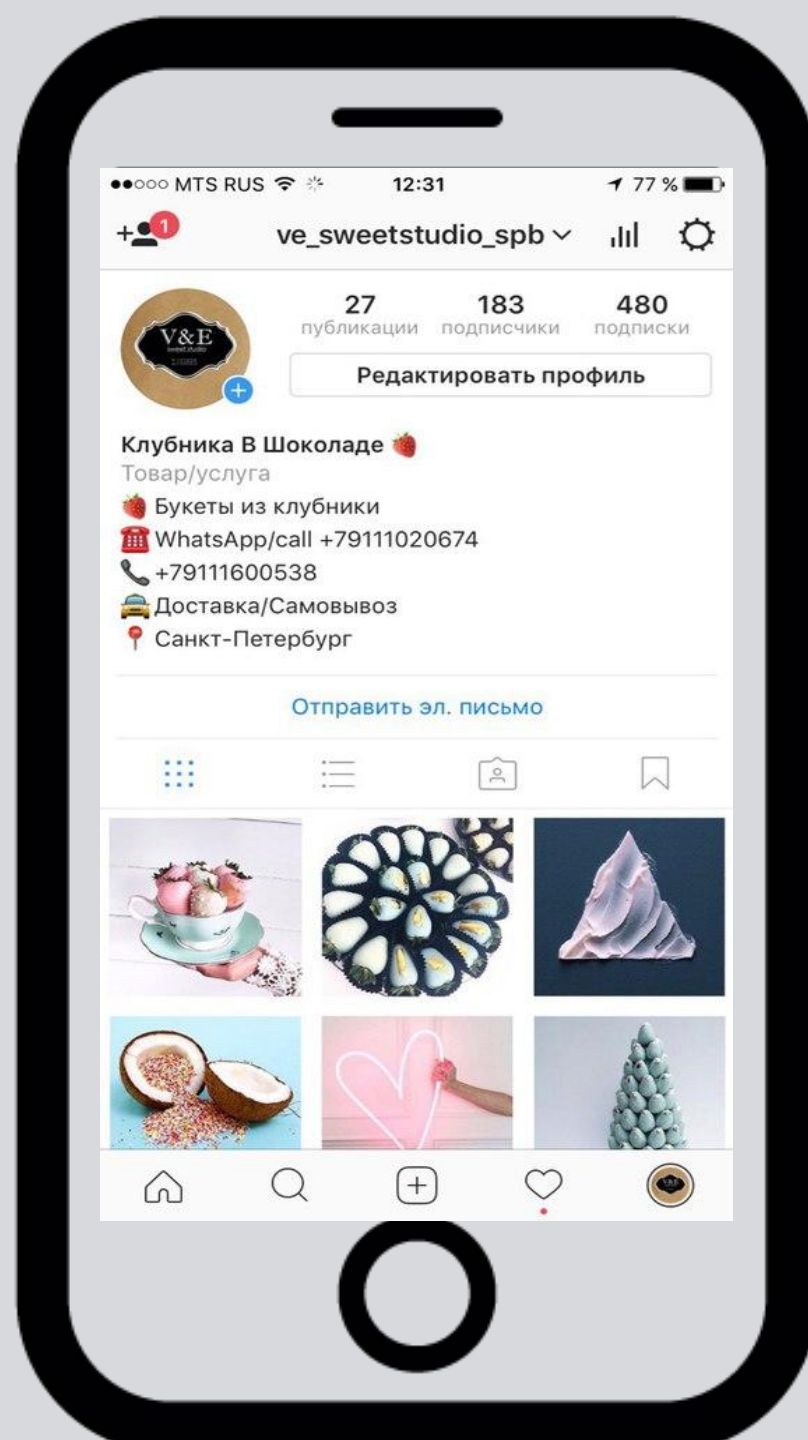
●●○○○ MTS RUS 12:31 77 %

1 ve_sweetstudio_spb

27 публикации
183 подписчики
480 подписки

V&E

Редактировать профиль

Клубника В Шоколаде 🍓
Товар/услуга
🍓 Букеты из клубники
☎ WhatsApp/call +79111020674
📞 +79111600538
🚖 Доставка/Самовывоз
📍 Санкт-Петербург

Отправить эл. письмо